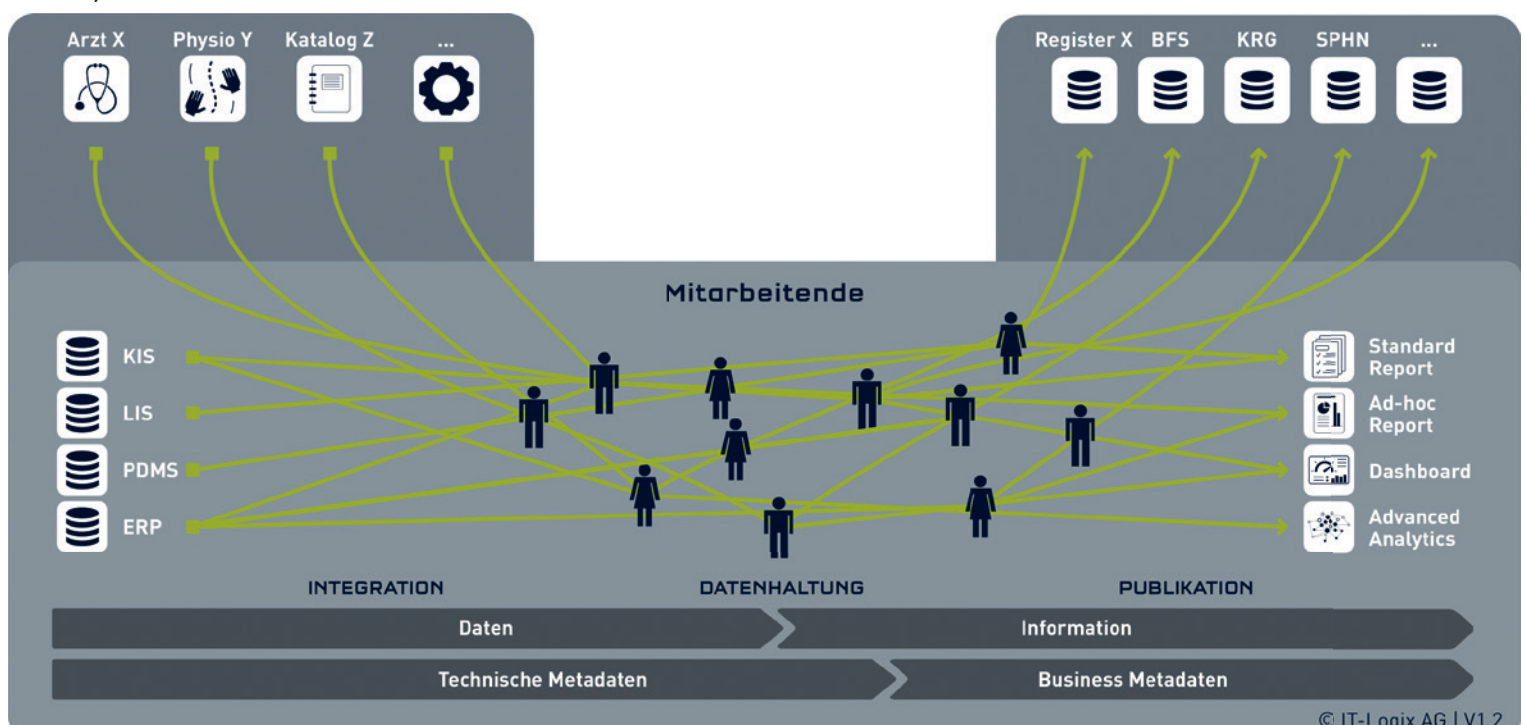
Arzt X
Physio Y
Katalog Z
...

Register X
BFS
KRG
SPHN
...

Mitarbeitende

KIS
LIS
PDMS
ERP

Standard Report
Ad-hoc Report
Dashboard
Advanced Analytics

INTEGRATION
DATENHALTUNG
PUBLIKATION

Daten
Information

Technische Metadaten
Business Metadaten

© IT-Logix AG | V1.2